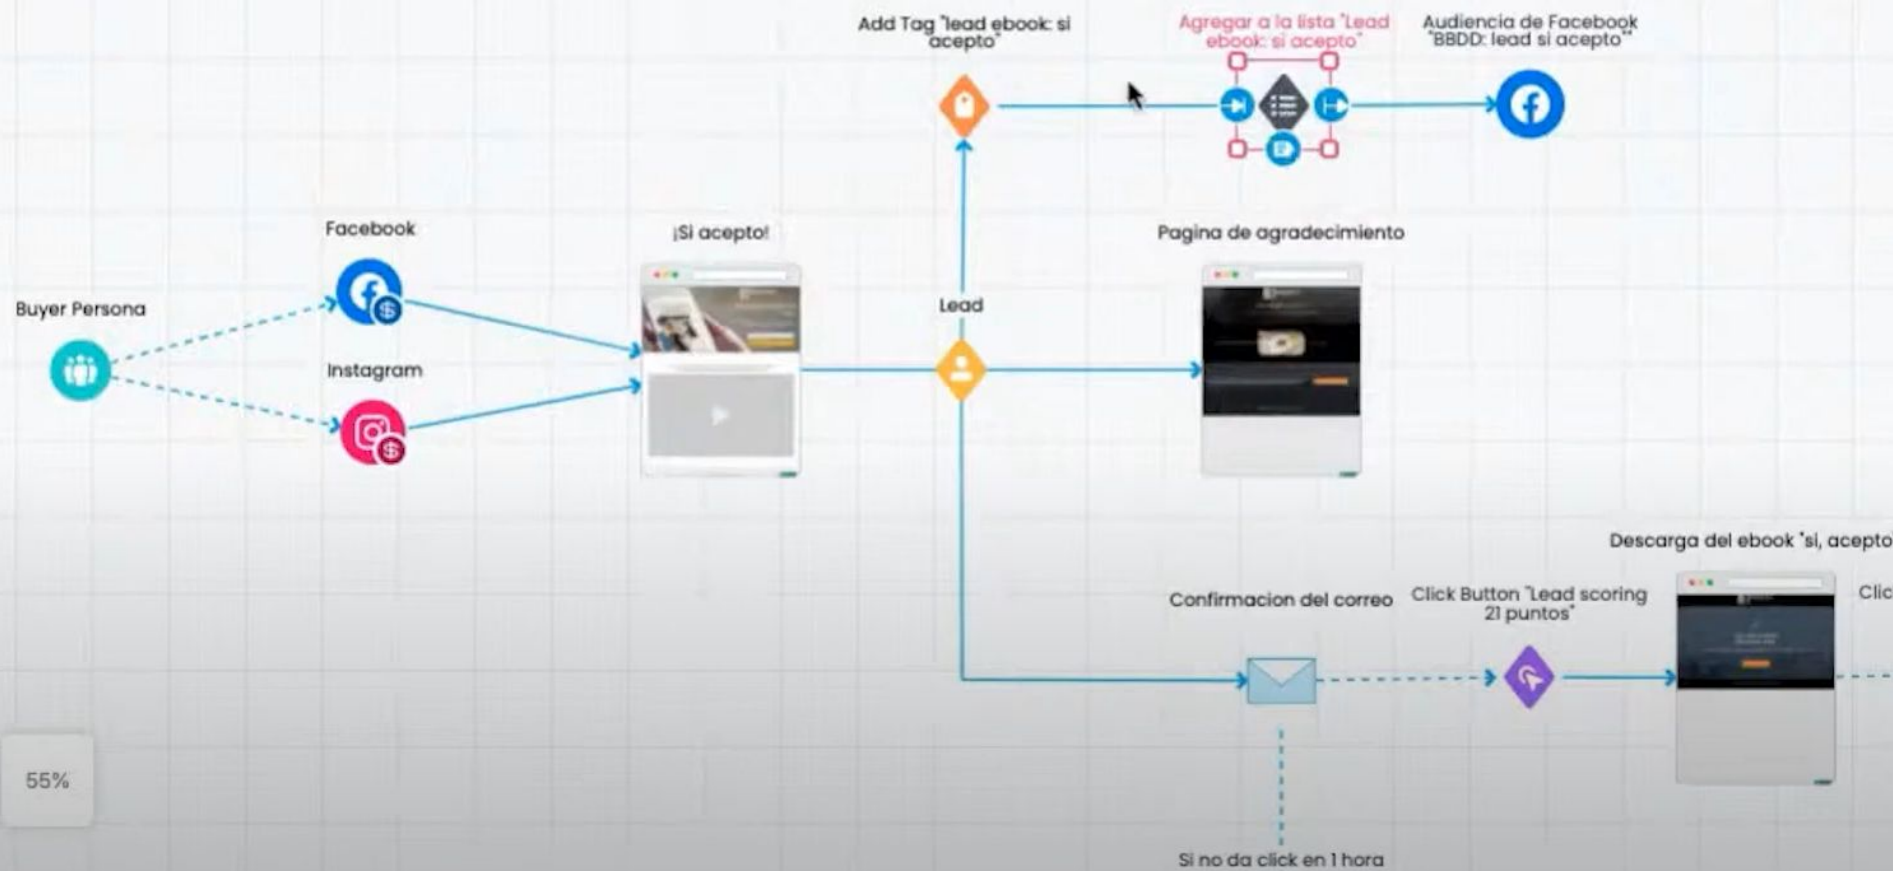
Add Tag "lead ebook: si acepto"

Agregar a la lista "Lead ebook: si acepto"

Audiencia de Facebook "BBDD: lead si acepto"

Facebook

¡Si acepto!

Pagina de agradecimiento

Buyer Persona

Lead

Instagram

Descarga del ebook "si, acepto

Confirmacion del correo

Click Button "Lead scoring 21 puntos"

Clic

55%

Si no da click en 1 hora